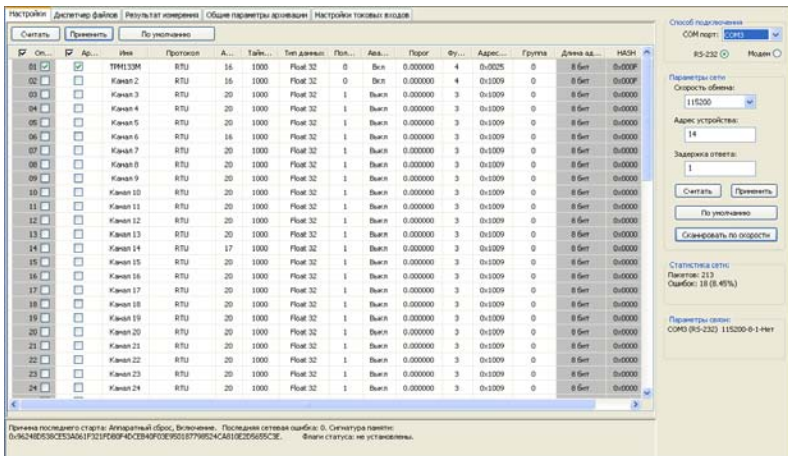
Настройки | Диспетчер файлов | Результат измерения | Общие параметры архивации | Настройки токовых входов

Считать | Применить | По умолчанию

| On... | Ар... | Имя | Протокол | А... | Тайм... | Тип данных | Пол... | Ава... | Порог | Фу... | Адрес... | Группа | Длина ад... | HASH |
|---|---|---|---|---|---|---|---|---|---|---|---|---|---|---|
| 01 ☑ | ☑ | ТРМ133М | RTU | 16 | 1000 | Float 32 | 0 | Вкл | 0.000000 | 4 | 0x0025 | 0 | 8 бит | 0x000F |
| 02 ☐ | ☐ | Канал 2 | RTU | 16 | 1000 | Float 32 | 0 | Вкл | 0.000000 | 4 | 0x1009 | 0 | 8 бит | 0x000F |
| 03 ☐ | ☐ | Канал 3 | RTU | 20 | 1000 | Float 32 | 1 | Выкл | 0.000000 | 3 | 0x1009 | 0 | 8 бит | 0x0000 |
| 04 ☐ | ☐ | Канал 4 | RTU | 20 | 1000 | Float 32 | 1 | Выкл | 0.000000 | 3 | 0x1009 | 0 | 8 бит | 0x0000 |
| 05 ☐ | ☐ | Канал 5 | RTU | 20 | 1000 | Float 32 | 1 | Выкл | 0.000000 | 3 | 0x1009 | 0 | 8 бит | 0x0000 |
| 06 ☐ | ☐ | Канал 6 | RTU | 16 | 1000 | Float 32 | 1 | Выкл | 0.000000 | 3 | 0x1009 | 0 | 8 бит | 0x0000 |
| 07 ☐ | ☐ | Канал 7 | RTU | 20 | 1000 | Float 32 | 1 | Выкл | 0.000000 | 3 | 0x1009 | 0 | 8 бит | 0x0000 |
| 08 ☐ | ☐ | Канал 8 | RTU | 20 | 1000 | Float 32 | 1 | Выкл | 0.000000 | 3 | 0x1009 | 0 | 8 бит | 0x0000 |
| 09 ☐ | ☐ | Канал 9 | RTU | 20 | 1000 | Float 32 | 1 | Выкл | 0.000000 | 3 | 0x1009 | 0 | 8 бит | 0x0000 |
| 10 ☐ | ☐ | Канал 10 | RTU | 20 | 1000 | Float 32 | 1 | Выкл | 0.000000 | 3 | 0x1009 | 0 | 8 бит | 0x0000 |
| 11 ☐ | ☐ | Канал 11 | RTU | 20 | 1000 | Float 32 | 1 | Выкл | 0.000000 | 3 | 0x1009 | 0 | 8 бит | 0x0000 |
| 12 ☐ | ☐ | Канал 12 | RTU | 20 | 1000 | Float 32 | 1 | Выкл | 0.000000 | 3 | 0x1009 | 0 | 8 бит | 0x0000 |
| 13 ☐ | ☐ | Канал 13 | RTU | 20 | 1000 | Float 32 | 1 | Выкл | 0.000000 | 3 | 0x1009 | 0 | 8 бит | 0x0000 |
| 14 ☐ | ☐ | Канал 14 | RTU | 17 | 1000 | Float 32 | 1 | Выкл | 0.000000 | 3 | 0x1009 | 0 | 8 бит | 0x0000 |
| 15 ☐ | ☐ | Канал 15 | RTU | 20 | 1000 | Float 32 | 1 | Выкл | 0.000000 | 3 | 0x1009 | 0 | 8 бит | 0x0000 |
| 16 ☐ | ☐ | Канал 16 | RTU | 20 | 1000 | Float 32 | 1 | Выкл | 0.000000 | 3 | 0x1009 | 0 | 8 бит | 0x0000 |
| 17 ☐ | ☐ | Канал 17 | RTU | 20 | 1000 | Float 32 | 1 | Выкл | 0.000000 | 3 | 0x1009 | 0 | 8 бит | 0x0000 |
| 18 ☐ | ☐ | Канал 18 | RTU | 20 | 1000 | Float 32 | 1 | Выкл | 0.000000 | 3 | 0x1009 | 0 | 8 бит | 0x0000 |
| 19 ☐ | ☐ | Канал 19 | RTU | 20 | 1000 | Float 32 | 1 | Выкл | 0.000000 | 3 | 0x1009 | 0 | 8 бит | 0x0000 |
| 20 ☐ | ☐ | Канал 20 | RTU | 20 | 1000 | Float 32 | 1 | Выкл | 0.000000 | 3 | 0x1009 | 0 | 8 бит | 0x0000 |
| 21 ☐ | ☐ | Канал 21 | RTU | 20 | 1000 | Float 32 | 1 | Выкл | 0.000000 | 3 | 0x1009 | 0 | 8 бит | 0x0000 |
| 22 ☐ | ☐ | Канал 22 | RTU | 20 | 1000 | Float 32 | 1 | Выкл | 0.000000 | 3 | 0x1009 | 0 | 8 бит | 0x0000 |
| 23 ☐ | ☐ | Канал 23 | RTU | 20 | 1000 | Float 32 | 1 | Выкл | 0.000000 | 3 | 0x1009 | 0 | 8 бит | 0x0000 |
| 24 ☐ | ☐ | Канал 24 | RTU | 20 | 1000 | Float 32 | 1 | Выкл | 0.000000 | 3 | 0x1009 | 0 | 8 бит | 0x0000 |

Способ подключения
COM порт: COM3
RS-232 ◉ Модем ○

Параметры сети
Скорость обмена:
115200
Адрес устройства:
14
Задержка ответа:
1
Считать | Применить
По умолчанию
Сканировать по скорости

Статистика сети:
Пакетов: 213
Ошибок: 18 (8.45%)

Параметры связи:
COM3 (RS-232) 115200-8-1-Нет

Причина последнего старта: Аппаратный сброс, Включение. Последняя сетевая ошибка: 0. Сигнатура памяти: 0x96248D538CE53A061F321FDB0F4DCEB40F03E95018779B524CA810E2D5655C3E. Флаги статуса: не установлены.